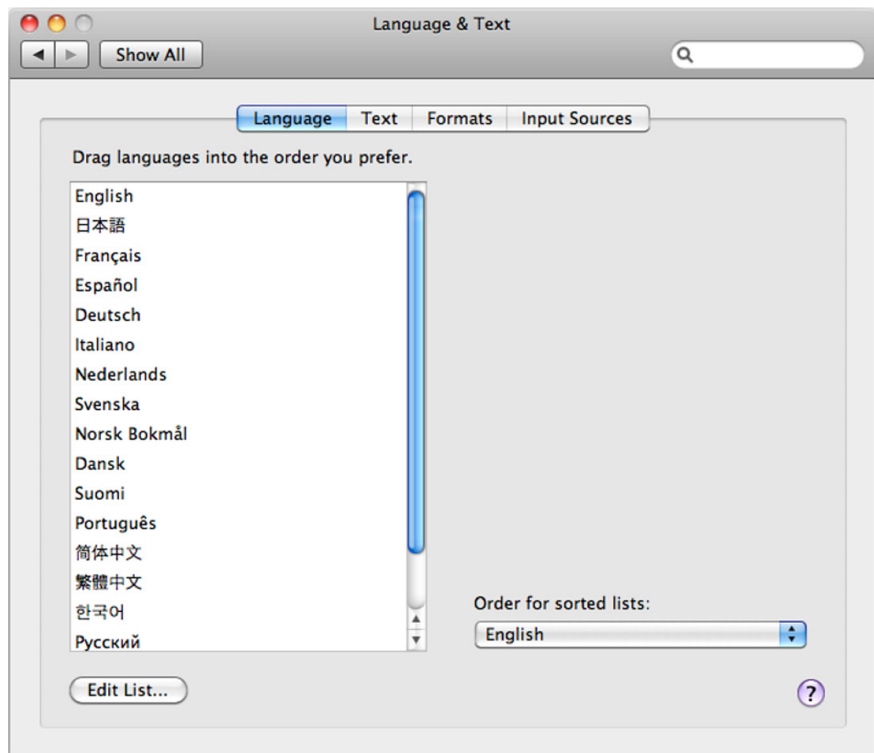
Language & Text

Show All

Language | Text | Formats | Input Sources

Drag languages into the order you prefer.

English
日本語
Français
Español
Deutsch
Italiano
Nederlands
Svenska
Norsk Bokmål
Dansk
Suomi
Português
简体中文
繁體中文
한국어
Русский

Order for sorted lists:
English

Edit List...

?